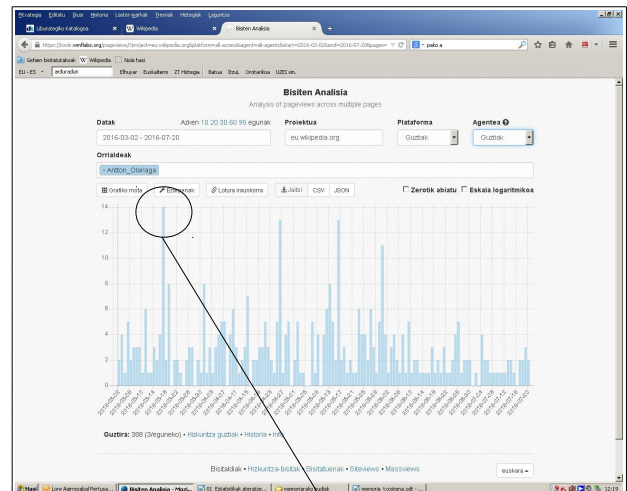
Fitxategia Editatu Ikusi Historia Laster-markak Tresnak Hiztegiak Laguntza

Liburutegiko Katalogoa | Wikipedia | Bisiten Analisia

https://tools.wmflabs.org/pageviews/?project=eu.wikipedia.org&platform=all-access&agent=all-agents&start=2016-03-02&end=2016-07-20&pages=

Gehien bisitatutakoak | Wikipedia | Nola hasi

EU - ES | arduradun | Elhuyar | Euskaltermi | ZT Hiztegia | Batua | Bizul. | Orotarikoa | UZEI sin.

Bisiten Analisia

Analysis of pageviews across multiple pages

Datak

Azken 10 20 30 60 90 egunak

2016-03-02 - 2016-07-20

Proiektua

eu.wikipedia.org

Plataforma

Guztiak

Agentea

Guztiak

Orrialdeak

Antton_Olariaga

Grafiko mota | Ezarpenak | Lotura iraunkorra | Jaitsi | CSV | JSON

Zerotik abiatu | Eskala logaritmikoa

14
12
10
8
6
4
2
0

Guztira: 388 (3/eguneko) • Hizkuntza guztiak • Historia • Info

Bisitaldiak • Hizkuntza-bisitak • Bisitatuenak • Siteviews • Massviews

euskara

Hasi | Loro Agirrezabal Pertusa... | Bisiten Analisia - Mozi... | BS Estatistikak aterat... | memoriarako... | memoria_tresnena.odt - ... | 12:19